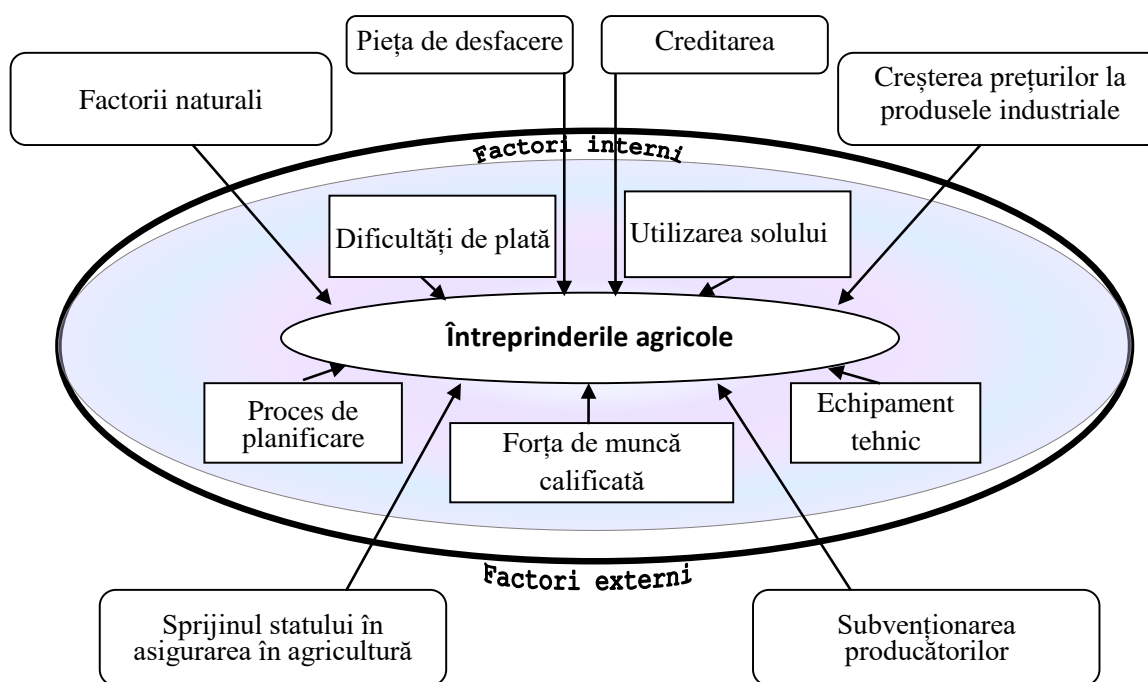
Piața de desfacere

Creditarea

Factorii naturali

Creșterea prețurilor la produsele industriale

Factori interni

Dificultăți de plată

Utilizarea solului

Întreprinderile agricole

Proces de planificare

Forța de muncă calificată

Echipament tehnic

Factori externi

Sprijinul statului în asigurarea în agricultură

Subvenționarea producătorilor